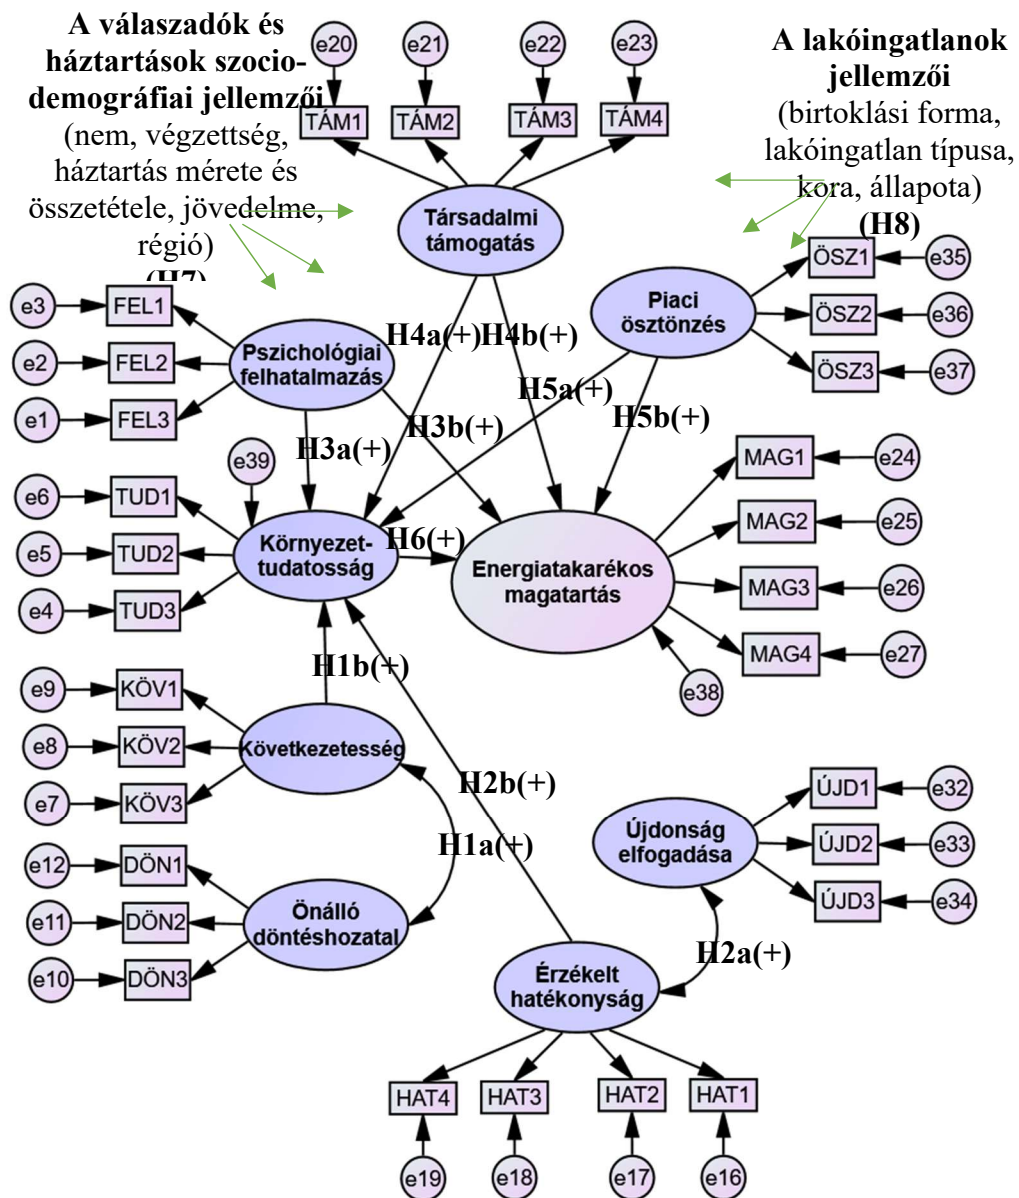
A válaszadók és háztartások szociodemográfiai jellemzői (nem, végzettség, háztartás mérete és összetétele, jövedelme, régió) (H7)

e20 e21 e22 e23
TÁM1 TÁM2 TÁM3 TÁM4

A lakóingatlanok jellemzői (birtoklási forma, lakóingatlan típusa, kora, állapota) (H8)

Társadalmi támogatás

Piaci ösztönzés

ÖSZ1 e35
ÖSZ2 e36
ÖSZ3 e37

e3 FEL1
e2 FEL2
e1 FEL3

Pszichológiai felhatalmazás

H4a(+) H4b(+)
H5a(+)
H3b(+)
H5b(+)
H3a(+)

e39

MAG1 e24
MAG2 e25
MAG3 e26
MAG4 e27

e6 TUD1
e5 TUD2
e4 TUD3

Környezet-tudatosság

H6(+)

Energiatakarékos magatartás

e38

H1b(+)

e9 KÖV1
e8 KÖV2
e7 KÖV3

Következetesség

H2b(+)

ÚJD1 e32
ÚJD2 e33
ÚJD3 e34

Újdonság elfogadása

H1a(+)

e12 DÖN1
e11 DÖN2
e10 DÖN3

Önálló döntéshozatal

H2a(+)

Érzékelt hatékonyság

HAT4 HAT3 HAT2 HAT1
e19 e18 e17 e16